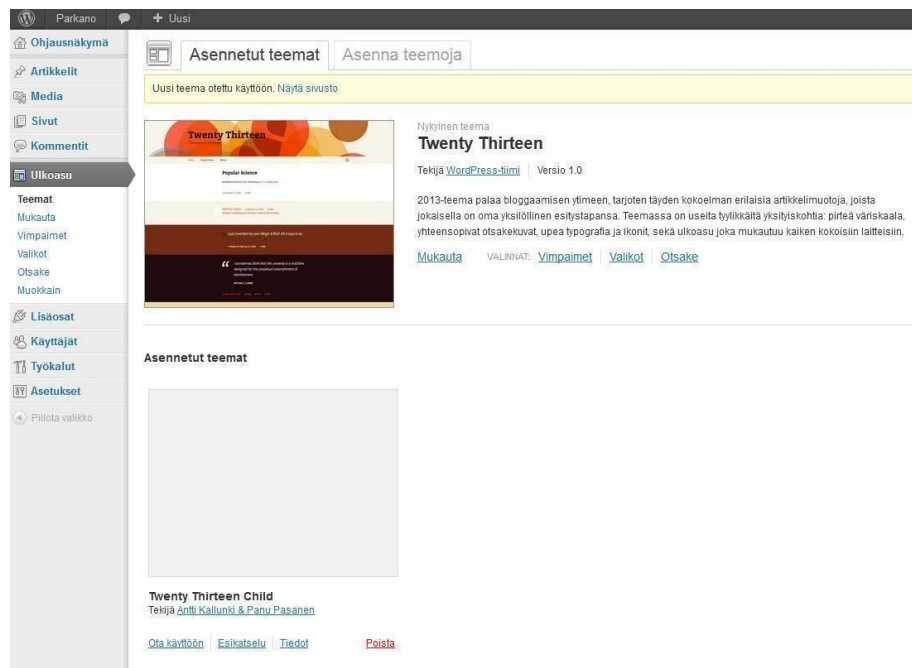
Parkano + Uusi

Ohjausnäkymä
Artikkelit
Media
Sivut
Kommentit
Ulkoasu
Teemat
Mukauta
Vimpaimet
Valikot
Otsake
Muokkain
Lisäosat
Käyttäjät
Työkalut
Asetukset
Piilota valikko

Asennetut teemat | Asenna teemoja

Uusi teema otettu käyttöön. Näytä sivusto

Twenty Thirteen

Popular Science

Nykyinen teema
Twenty Thirteen
Tekijä WordPress-tiimi | Versio 1.0

2013-teema palaa bloggaamisen ytimeen, tarjoten täyden kokoelman erilaisia artikkelimuotoja, joista jokaisella on oma yksilöllinen esitystapansa. Teemassa on useita tyylikkäitä yksityiskohtia: pirteä väriskaala, yhteensopivat otsakekuvat, upea typografia ja ikonit, sekä ulkoasu joka mukautuu kaiken kokoisiin laitteisiin.

Mukauta VALINNAT: Vimpaimet | Valikot | Otsake

Asennetut teemat

Twenty Thirteen Child
Tekijä Antti Kallunki & Panu Pasanen

Ota käyttöön | Esikatselu | Tiedot Poista